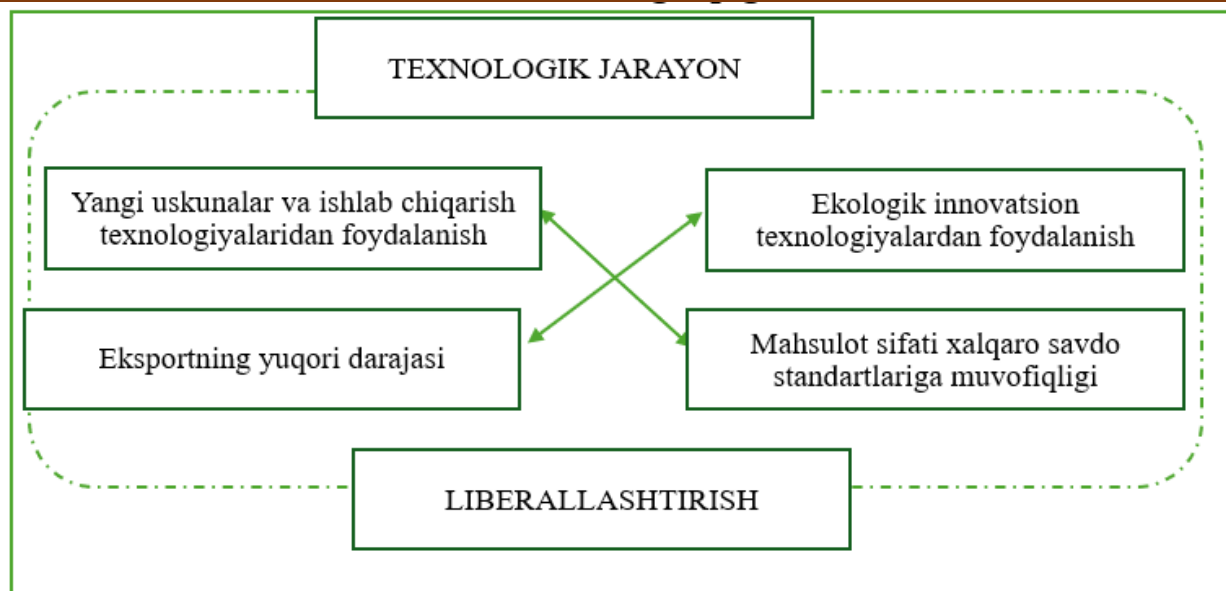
TEXNOLOGIK JARAYON

Yangi uskunalar va ishlab chiqarish texnologiyalaridan foydalanish

Ekologik innovatsion texnologiyalardan foydalanish

Eksportning yuqori darajasi

Mahsulot sifati xalqaro savdo standartlariga muvofiqligi

LIBERALLASHTIRISH